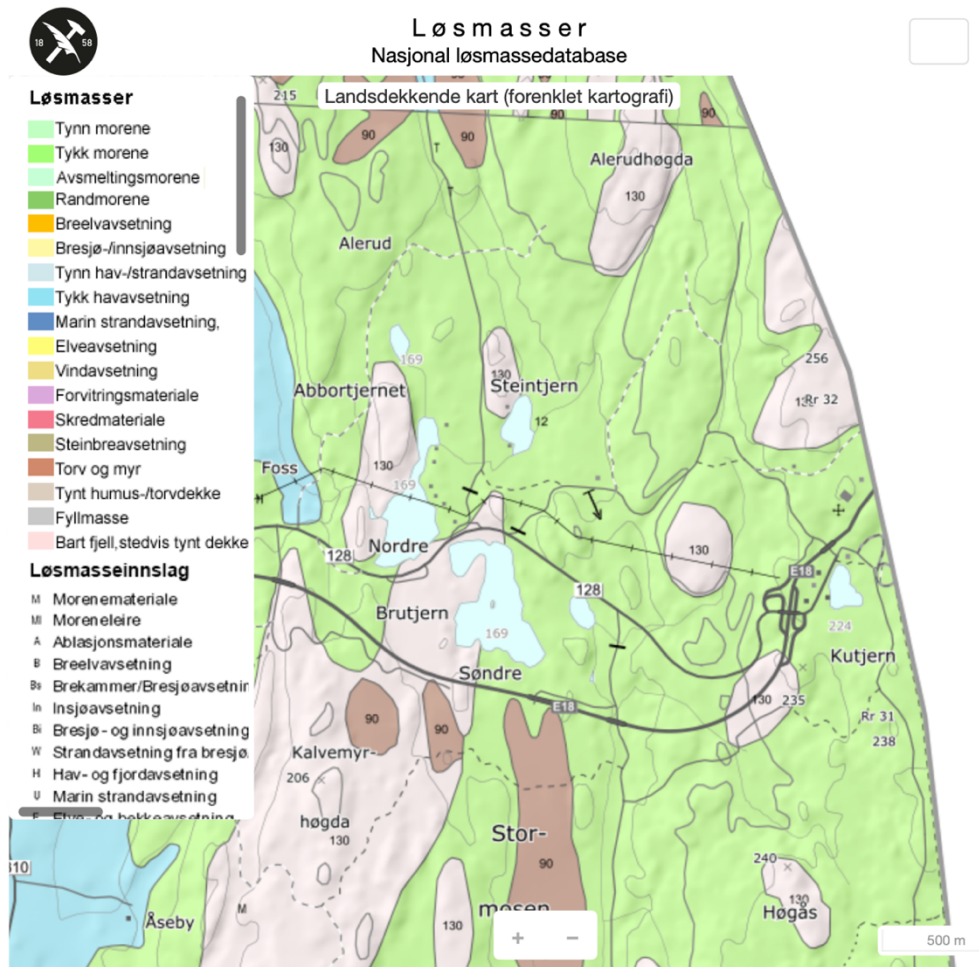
18 58

Løsmasser
Nasjonal løsmassedatabase

Landsdekkende kart (forenklet kartografi)

Løsmasser
Tynn morene
Tykk morene
Avsmeltingsmorene
Randmorene
Breelvavsetning
Bresjø-/innsjøavsetning
Tynn hav-/strandavsetning
Tykk havavsetning
Marin strandavsetning,
Elveavsetning
Vindavsetning
Forvitringsmateriale
Skredmateriale
Steinbreavsetning
Torv og myr
Tynt humus-/torvdekke
Fyllmasse
Bart fjell,stedvis tynt dekke

Løsmasseinnslag
M Morenemateriale
Ml Moreneleire
A Ablasjonsmateriale
B Breelvavsetning
Bs Brekammer/Bresjøavsetnin
In Insjøavsetning
Bi Bresjø- og innsjøavsetning
W Strandavsetning fra bresjø
H Hav- og fjordavsetning
U Marin strandavsetning
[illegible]

215
90
90
90
130
Alerudhøgda
130
Alerud
169
Steintjern
256
Abbortjernet
Rr 32
12
130
Foss
169
130
128
Nordre
130
E18
128
Brutjern
169
224
Kutjern
Søndre
E18
90
130
235
Rr 31
90
238
Kalvemyr-
206
høgda
Stor-
90
mosen
510
240
M
130
130
Høgås
Åseby
+
−
500 m